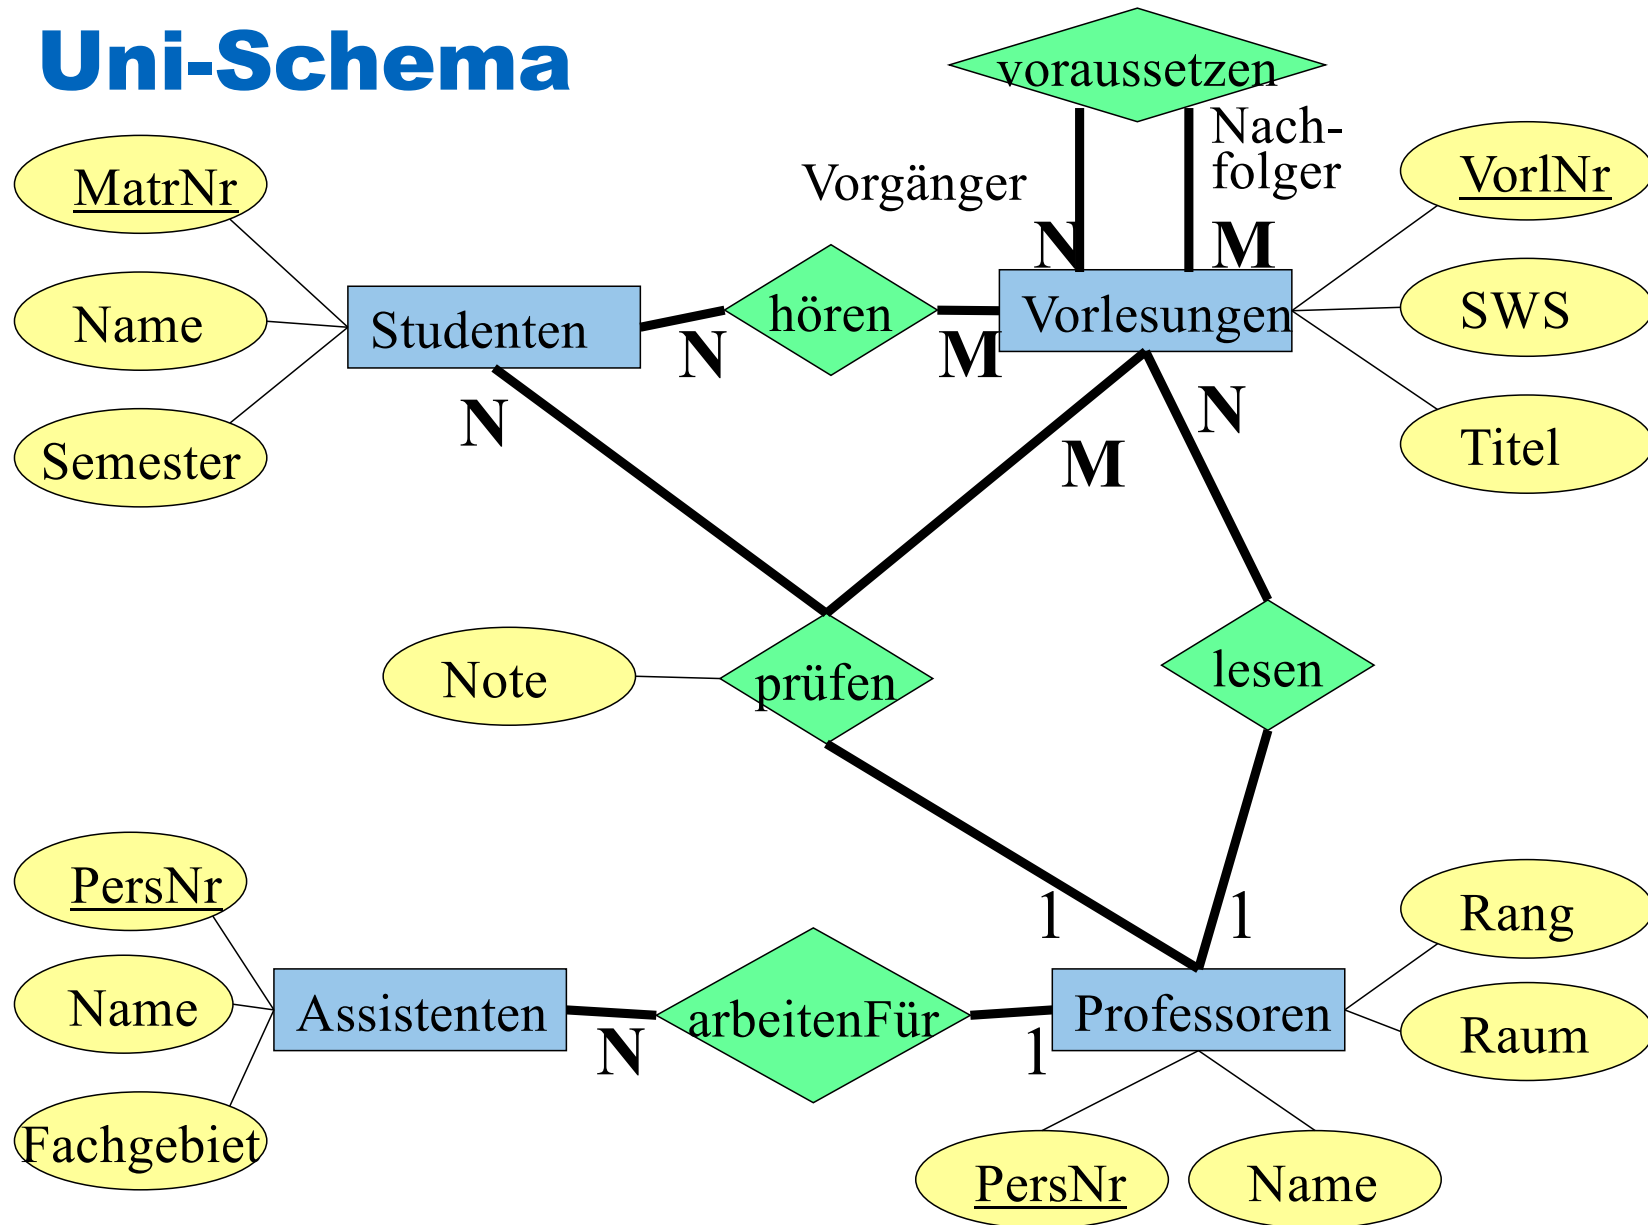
Uni-Schema

voraussetzen

Vorgänger

Nach-
folger

N

M

MatrNr

Name

Semester

Studenten

hören

Vorlesungen

VorlNr

SWS

Titel

N

M

N

M

N

Note

prüfen

lesen

1

1

PersNr

Name

Fachgebiet

Assistenten

arbeitenFür

Professoren

Rang

Raum

N

1

PersNr

Name